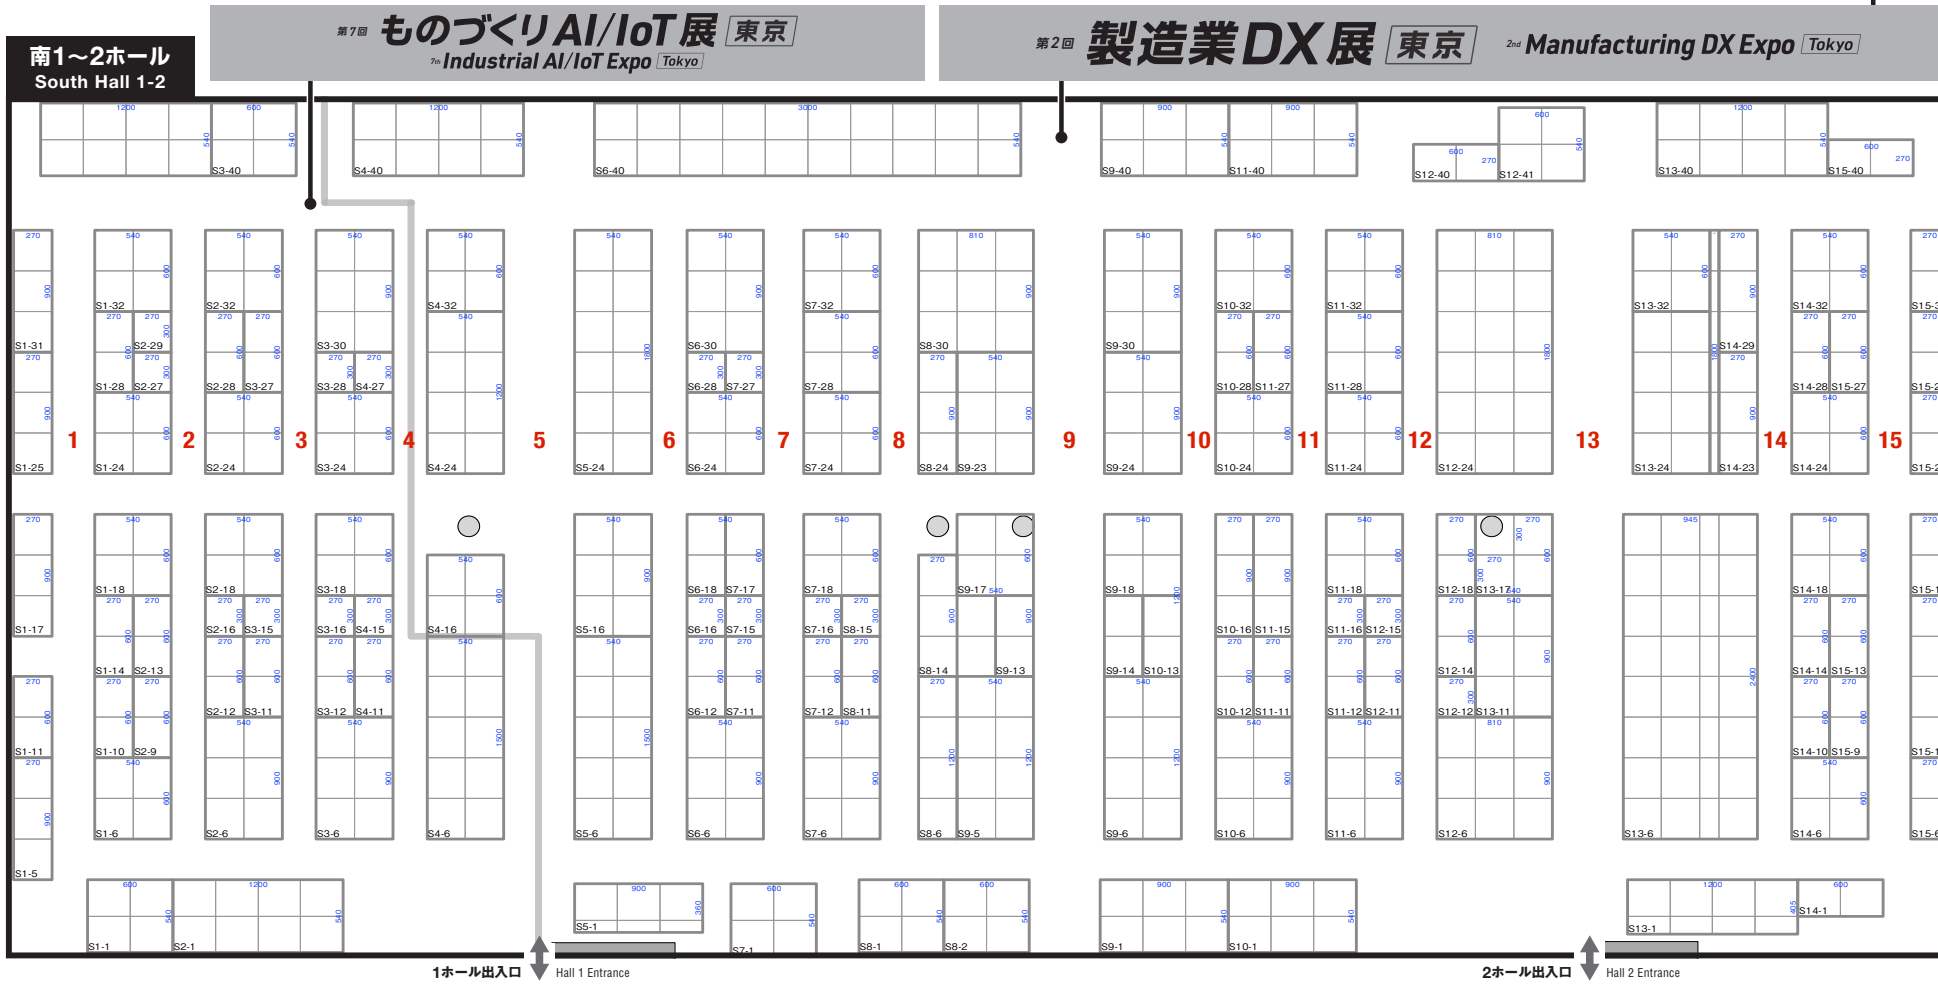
南1～2ホール
South Hall 1-2

第7回 ものづくりAI/IoT展 東京
7th Industrial AI/IoT Expo Tokyo

第2回 製造業DX展 東京
2nd Manufacturing DX Expo Tokyo

S3-40 S4-40 S6-40 S9-40 S11-40 S12-40 S12-41 S13-40 S15-40

S1-31 S1-32 S2-29 S1-28 S2-27 S1-25 S1-24 S2-32 S2-28 S3-27 S2-24 S3-30 S3-28 S4-27 S3-24 S4-32 S4-24 S5-24 S6-30 S6-28 S7-27 S6-24 S7-32 S7-28 S7-24 S8-30 S8-24 S9-23 S9-30 S9-24 S10-32 S10-28 S11-27 S10-24 S11-32 S11-28 S11-24 S12-24 S13-32 S14-29 S13-24 S14-23 S14-32 S14-28 S15-27 S14-24

1 2 3 4 5 6 7 8 9 10 11 12 13 14 15

S1-17 S1-18 S1-14 S2-13 S1-11 S1-10 S2-9 S1-6 S1-5 S2-18 S2-16 S3-15 S2-12 S3-11 S2-6 S3-18 S3-16 S4-15 S3-12 S4-11 S3-6 S4-16 S4-6 S5-16 S5-6 S6-18 S7-17 S6-16 S7-15 S6-12 S7-11 S6-6 S7-18 S7-16 S8-15 S7-12 S8-11 S7-6 S9-17 S8-14 S9-13 S8-6 S9-5 S9-18 S9-14 S10-13 S9-6 S10-16 S11-15 S10-12 S11-11 S10-6 S11-18 S11-16 S12-15 S11-12 S12-11 S11-6 S12-18 S13-17 S12-14 S12-12 S13-11 S12-6 S13-6 S14-18 S14-14 S15-13 S14-10 S15-9 S14-6

S1-1 S2-1 S5-1 S7-1 S8-1 S8-2 S9-1 S10-1 S13-1 S14-1

1ホール出入口 Hall 1 Entrance
2ホール出入口 Hall 2 Entrance